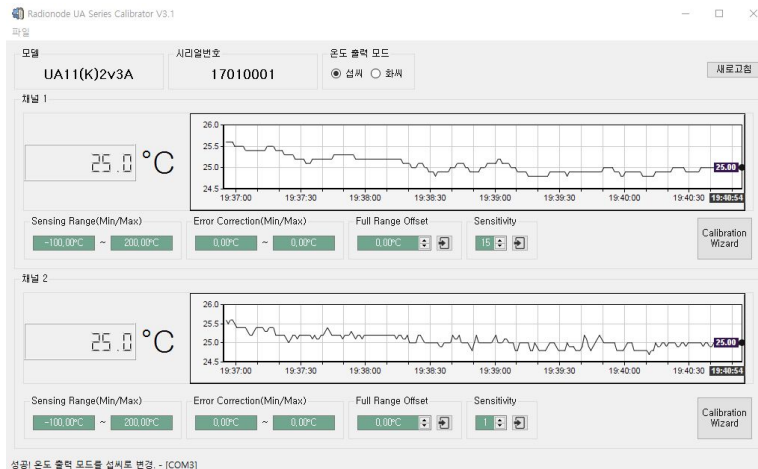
Radionode UA Series Calibrator V3.1
파일

모델
UA11(K)2v3A

시리얼번호
17010001

온도 출력 모드
섭씨 화씨

새로고침

채널 1

25.0 °C

26.0
25.5
25.0
24.5
19:37:00 19:37:30 19:38:00 19:38:30 19:39:00 19:39:30 19:40:00 19:40:30 19:40:54
25.00

Sensing Range(Min/Max)
-100.00°C ~ 200.00°C

Error Correction(Min/Max)
0.00°C ~ 0.00°C

Full Range Offset
0.00°C

Sensitivity
15

Calibration Wizard

채널 2

25.0 °C

26.0
25.5
25.0
24.5
19:37:00 19:37:30 19:38:00 19:38:30 19:39:00 19:39:30 19:40:00 19:40:30 19:40:54
25.00

Sensing Range(Min/Max)
-100.00°C ~ 200.00°C

Error Correction(Min/Max)
0.00°C ~ 0.00°C

Full Range Offset
0.00°C

Sensitivity
1

Calibration Wizard

성공! 온도 출력 모드를 섭씨로 변경. - [COM3]